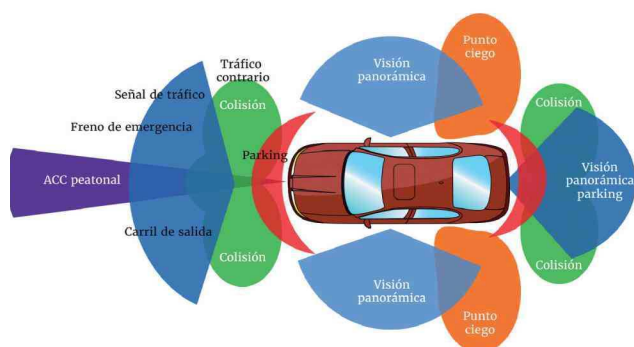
Tráfico contrario

Señal de tráfico

Freno de emergencia

ACC peatonal

Carril de salida

Colisión

Colisión

Parking

Visión panorámica

Punto ciego

Visión panorámica

Punto ciego

Colisión

Visión panorámica parking

Colisión